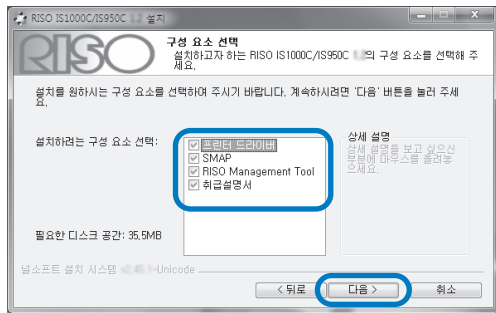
RISO IS1000C/IS950C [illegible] 설치

RISO

구성 요소 선택
설치하고자 하는 RISO IS1000C/IS950C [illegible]의 구성 요소를 선택해 주세요.

설치를 원하시는 구성 요소를 선택하여 주시기 바랍니다. 계속하시려면 '다음' 버튼을 눌러 주세요.

설치하려는 구성 요소 선택:

☑ 프린터 드라이버
☑ SMAP
☑ RISO Management Tool
☑ 취급설명서

상세 설명
상세 설명을 보고 싶으신 부분에 마우스를 올려놓으세요.

필요한 디스크 공간: 35.5MB

널소프트 설치 시스템 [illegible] Unicode

< 뒤로
다음 >
취소